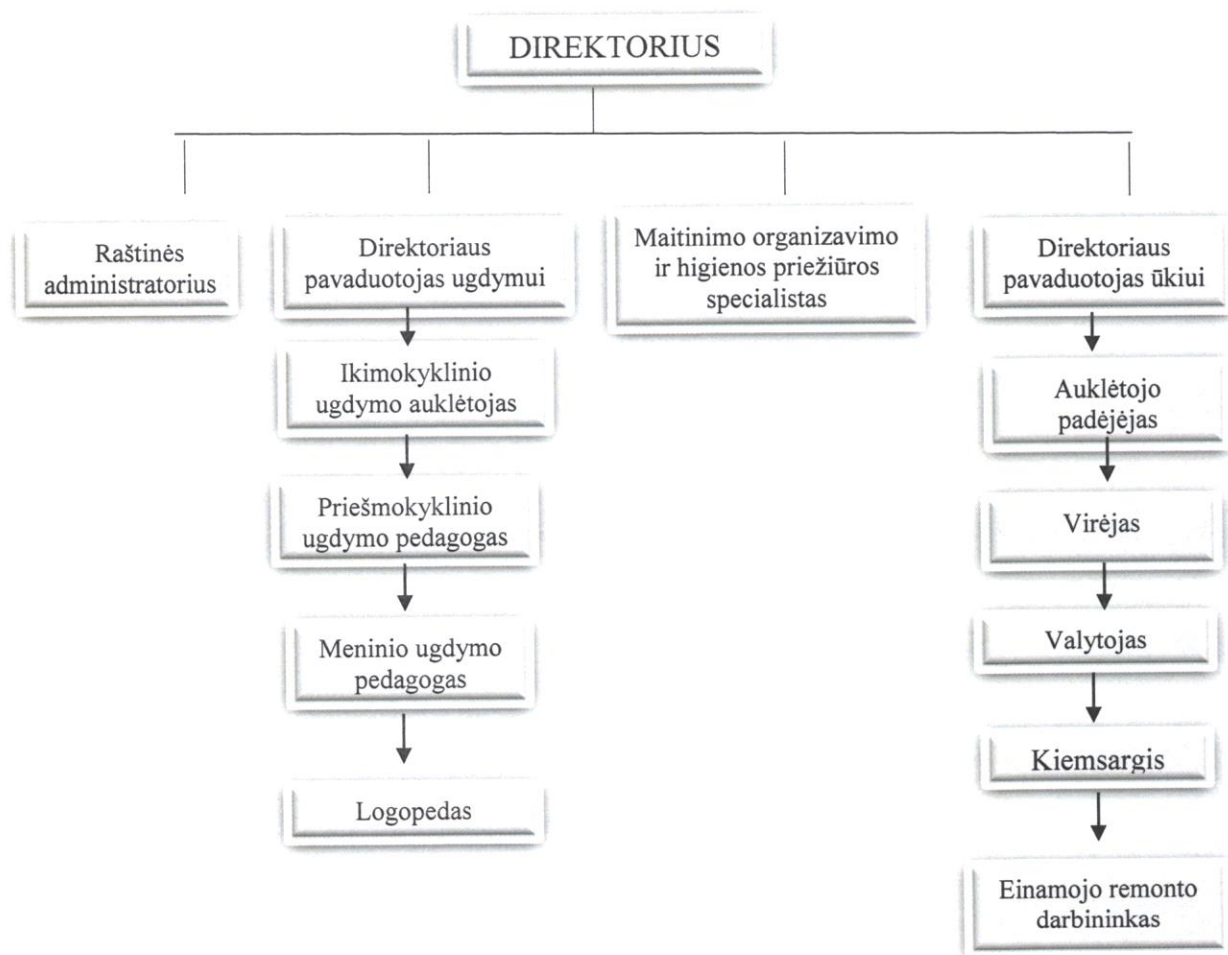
DIREKTORIUS

Raštinės administratorius

Direktoriaus pavaduotojas ugdymui

Ikimokyklinio ugdymo auklėtojas

Priešmokyklinio ugdymo pedagogas

Meninio ugdymo pedagogas

Logopedas

Maitinimo organizavimo ir higienos priežiūros specialistas

Direktoriaus pavaduotojas ūkiui

Auklėtojo padėjėjas

Virėjas

Valytojas

Kiemsargis

Einamojo remonto darbininkas